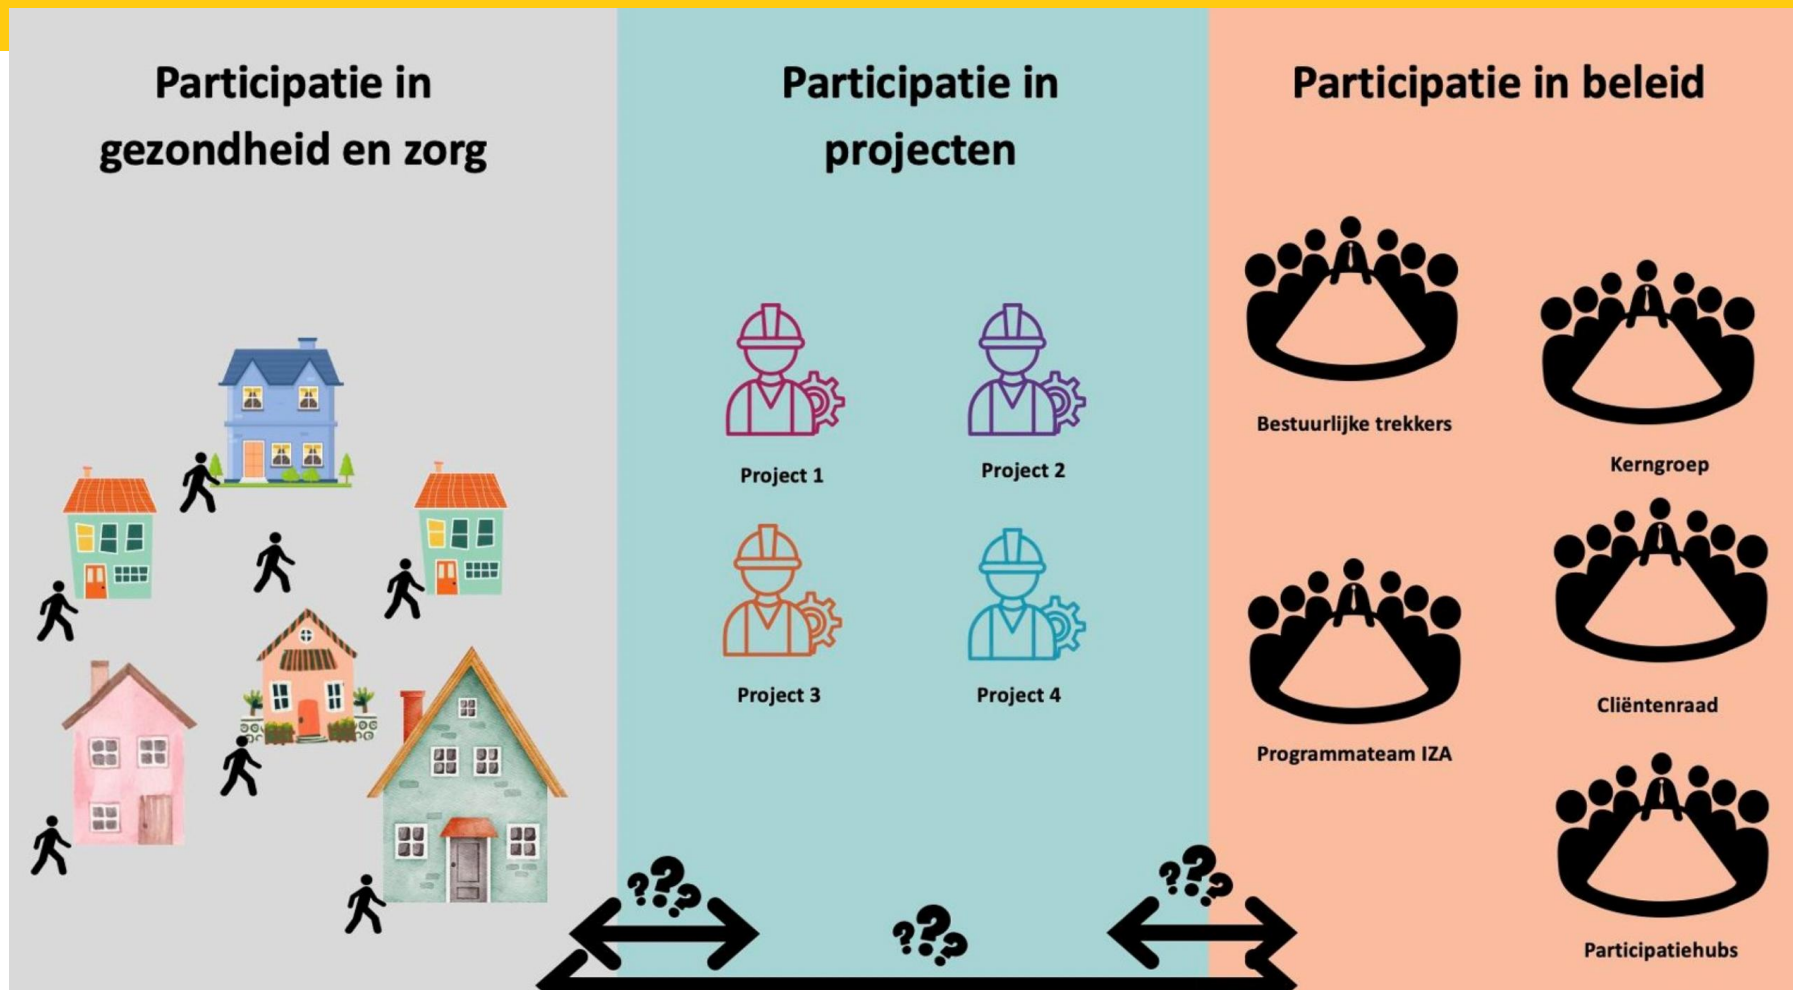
Participatie in gezondheid en zorg

Participatie in projecten

Participatie in beleid

Project 1

Project 2

Project 3

Project 4

Bestuurlijke trekkers

Kerngroep

Cliëntenraad

Programmateam IZA

Participatiehubs

???

???

???